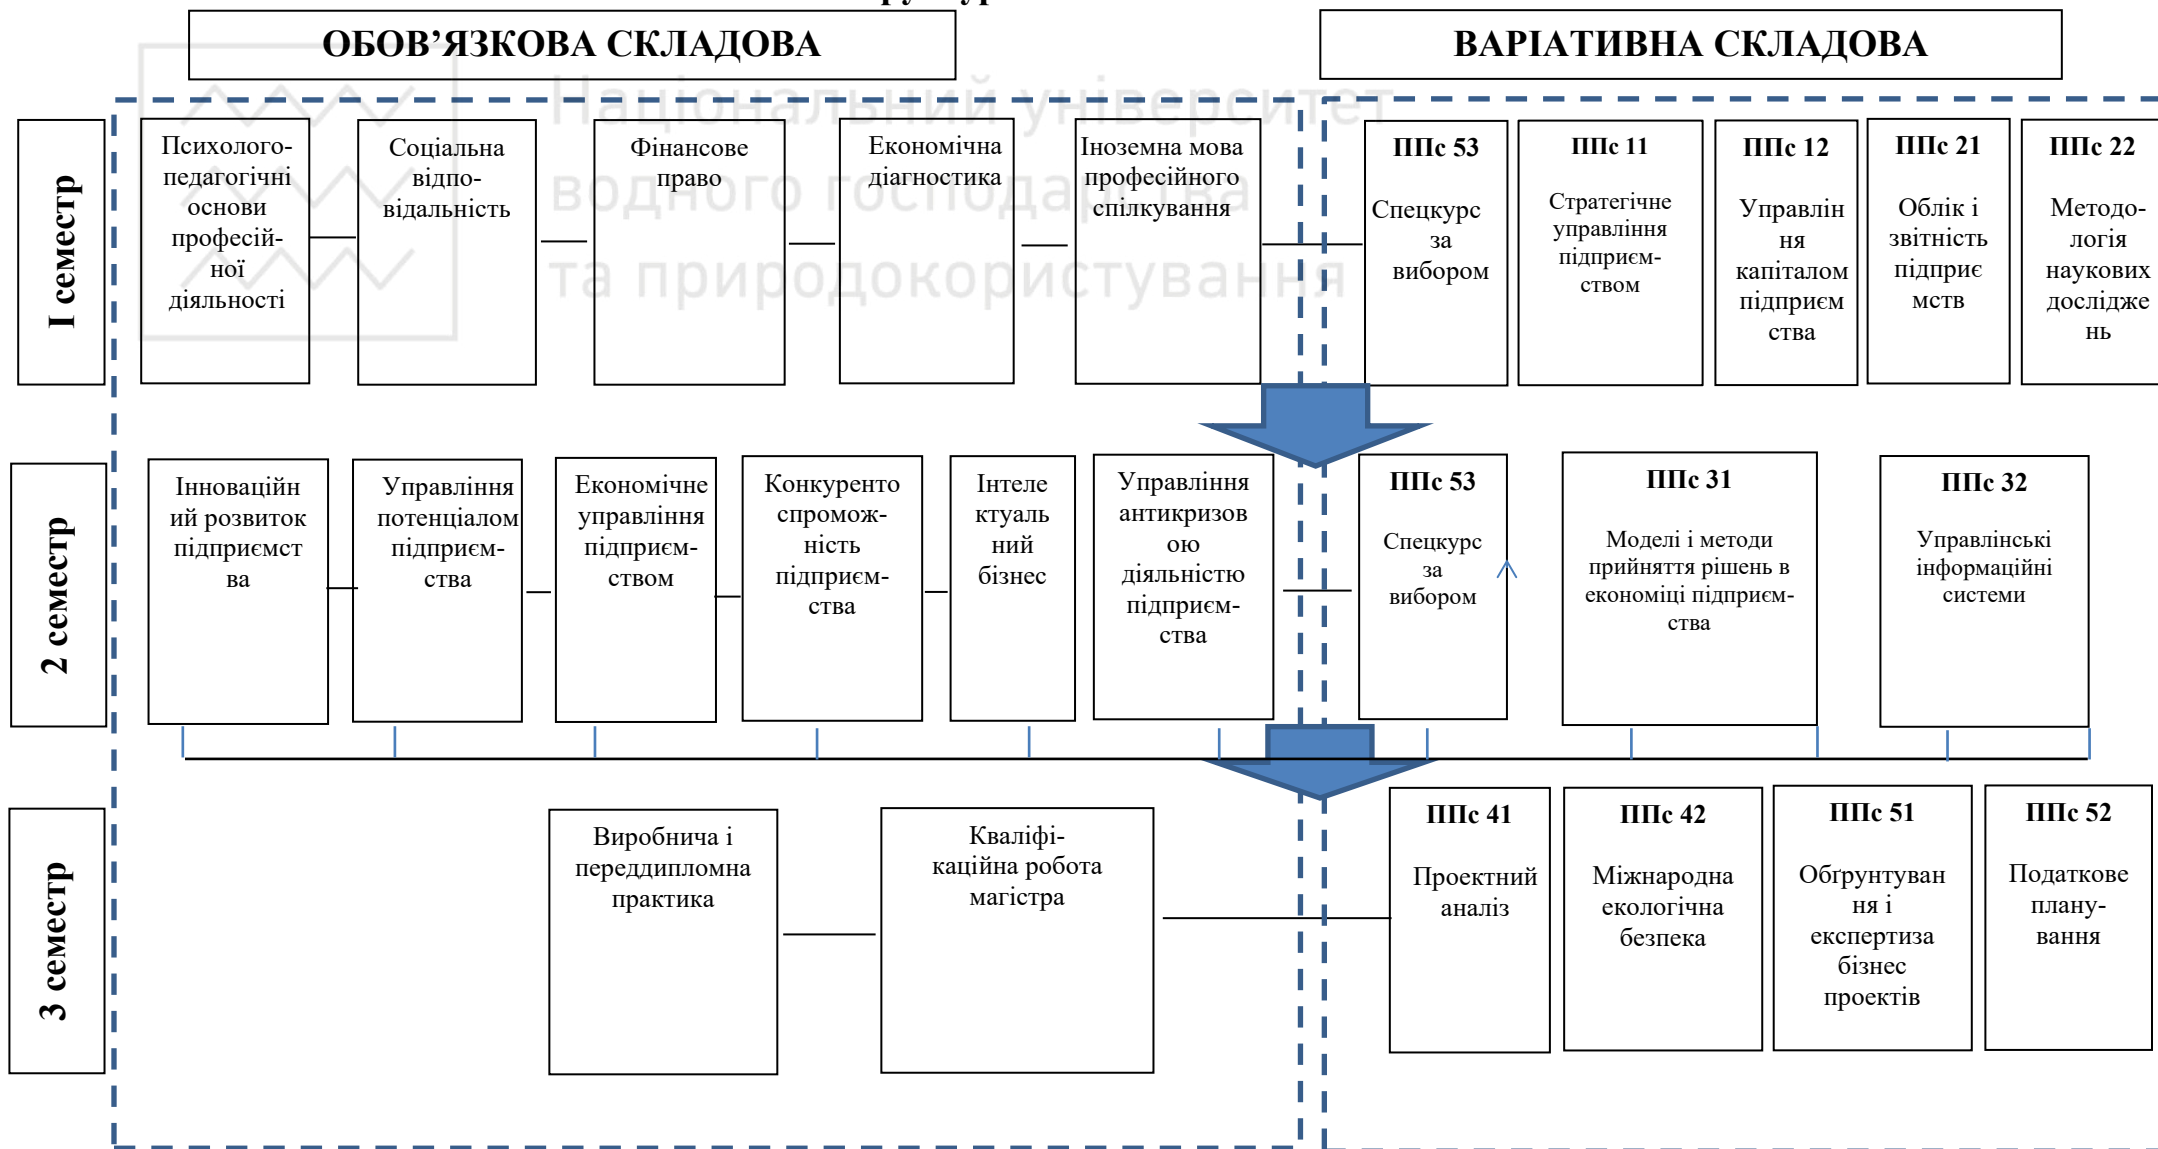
ОБОВ'ЯЗКОВА СКЛАДОВА

ВАРІАТИВНА СКЛАДОВА

Національний університет водного господарства та природокористування

І семестр

Психолого-педагогічні основи професійної діяльності

Соціальна відповідальність

Фінансове право

Економічна діагностика

Іноземна мова професійного спілкування

ППс 53
Спецкурс за вибором

ППс 11
Стратегічне управління підприємством

ППс 12
Управління капіталом підприємства

ППс 21
Облік і звітність підприємств

ППс 22
Методологія наукових досліджень

2 семестр

Інноваційний розвиток підприємства

Управління потенціалом підприємства

Економічне управління підприємством

Конкурентоспроможність підприємства

Інтелектуальний бізнес

Управління антикризовою діяльністю підприємства

ППс 53
Спецкурс за вибором

ППс 31
Моделі і методи прийняття рішень в економіці підприємства

ППс 32
Управлінські інформаційні системи

3 семестр

Виробнича і переддипломна практика

Кваліфікаційна робота магістра

ППс 41
Проектний аналіз

ППс 42
Міжнародна екологічна безпека

ППс 51
Обґрунтування і експертиза бізнес проектів

ППс 52
Податкове планування